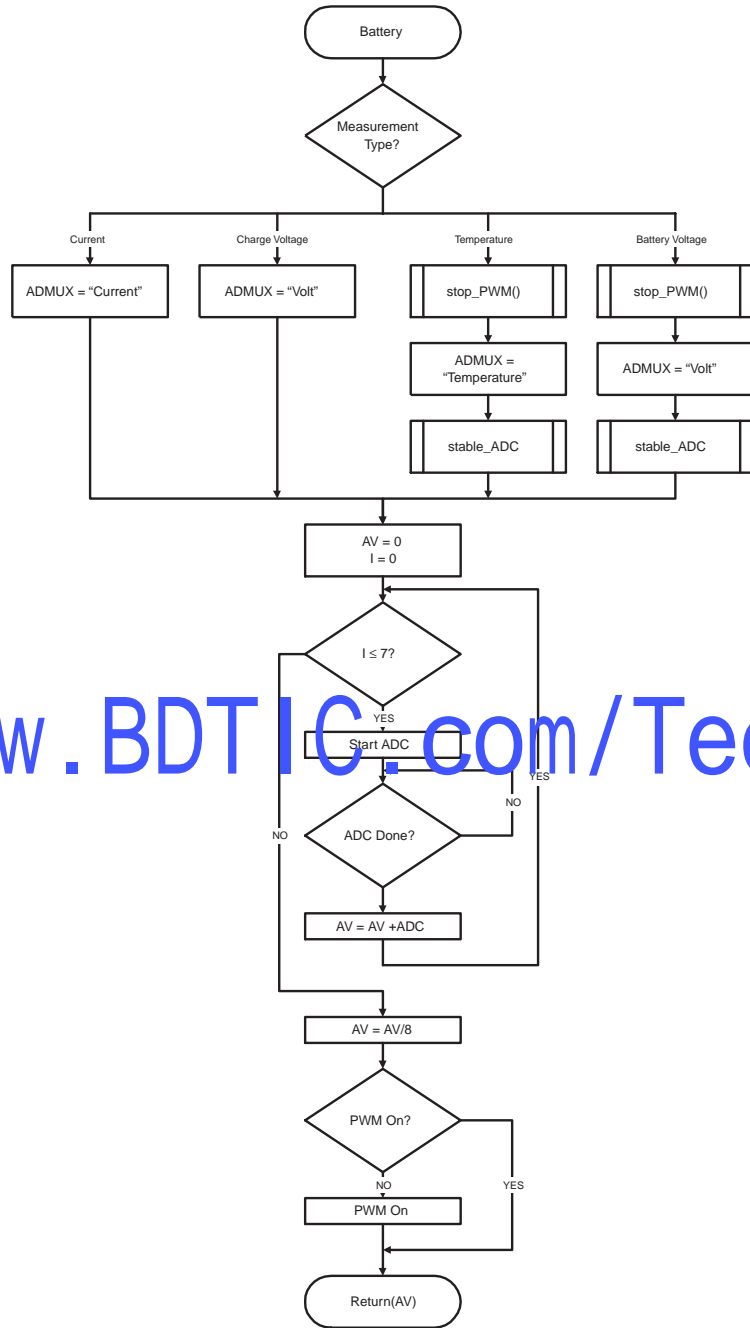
Battery

Measurement Type?

Current

Charge Voltage

Temperature

Battery Voltage

ADMUX = “Current”

ADMUX = “Volt”

stop_PWM()

stop_PWM()

ADMUX = “Temperature”

ADMUX = “Volt”

stable_ADC

stable_ADC

AV = 0
I = 0

I ≤ 7?

YES

w.BDTIC.com/Tec

Start ADC

YES

NO

NO

ADC Done?

AV = AV +ADC

AV = AV/8

PWM On?

NO

YES

PWM On

Return(AV)